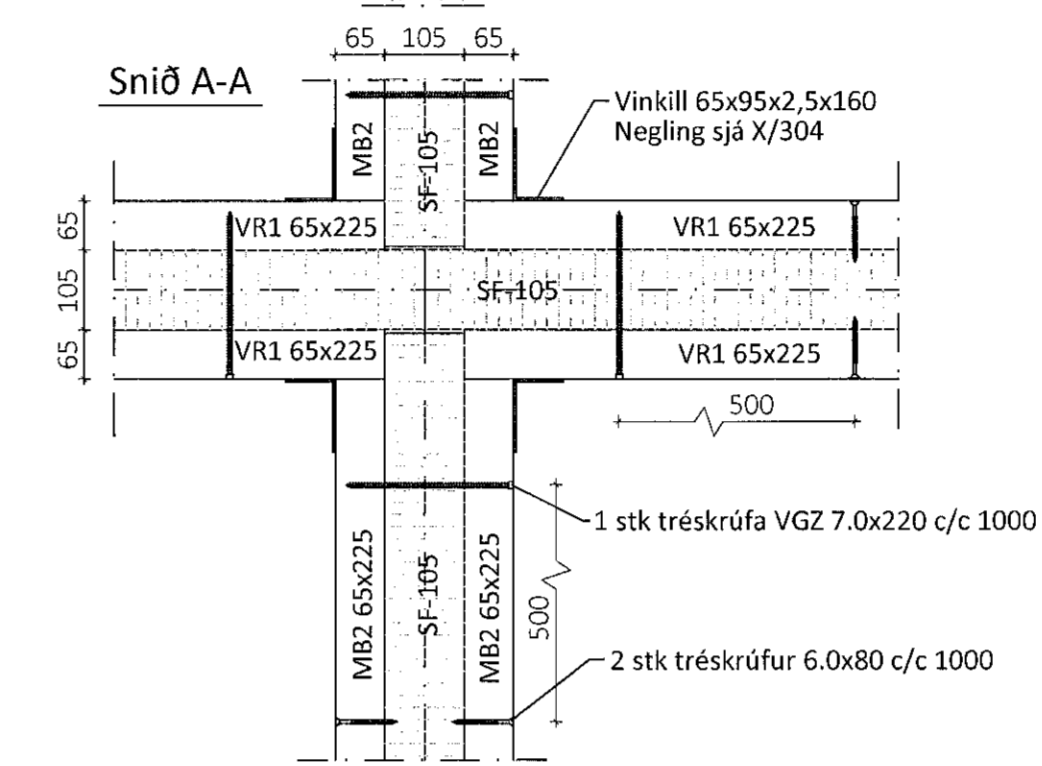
65 105 65

Snið A-A

Vinkill 65x95x2,5x160
Negling sjá X/304

MB2
SF-105
MB2

65
105
65

VR1 65x225
VR1 65x225
SF-105
VR1 65x225
VR1 65x225

500

1 stk tréskrúfa VGZ 7.0x220 c/c 1000

MB2 65x225
SF-105
MB2 65x225

500

2 stk tréskrúfur 6.0x80 c/c 1000